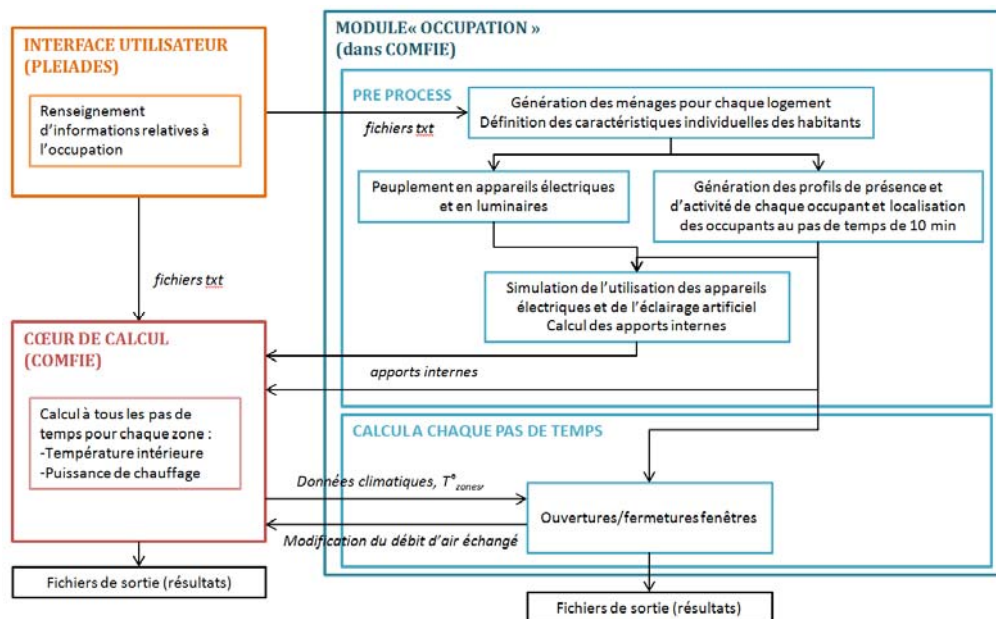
INTERFACE UTILISATEUR
(PLEIADES)

Renseignement d'informations relatives à l'occupation

fichiers txt

CŒUR DE CALCUL
(COMFIE)

Calcul à tous les pas de temps pour chaque zone :
-Température intérieure
-Puissance de chauffage

Fichiers de sortie (résultats)

MODULE« OCCUPATION »
(dans COMFIE)

PRE PROCESS

fichiers txt

Génération des ménages pour chaque logement
Définition des caractéristiques individuelles des habitants

Peuplement en appareils électriques et en luminaires

Génération des profils de présence et d'activité de chaque occupant et localisation des occupants au pas de temps de 10 min

Simulation de l'utilisation des appareils électriques et de l'éclairage artificiel
Calcul des apports internes

apports internes

CALCUL A CHAQUE PAS DE TEMPS

Données climatiques, $T°_{zones}$,

Ouvertures/fermetures fenêtres

Modification du débit d'air échangé

Fichiers de sortie (résultats)